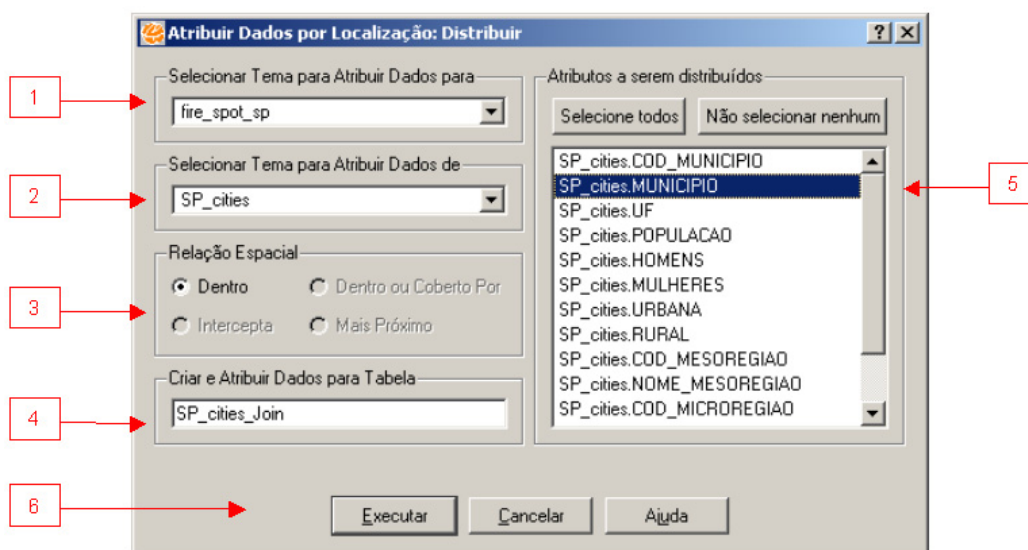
Atribuir Dados por Localização: Distribuir

?

1

Selecionar Tema para Atribuir Dados para

fire_spot_sp

2

Selecionar Tema para Atribuir Dados de

SP_cities

3

Relação Espacial

Dentro

Dentro ou Coberto Por

Intercepta

Mais Próximo

4

Criar e Atribuir Dados para Tabela

SP_cities_Join

Atributos a serem distribuídos

Selecione todos

Não selecionar nenhum

SP_cities.COD_MUNICIPIO
SP_cities.MUNICIPIO
SP_cities.UF
SP_cities.POPULACAO
SP_cities.HOMENS
SP_cities.MULHERES
SP_cities.URBANA
SP_cities.RURAL
SP_cities.COD_MESOREGIAO
SP_cities.NOME_MESOREGIAO
SP_cities.COD_MICROREGIAO

5

6

Executar

Cancelar

Ajuda